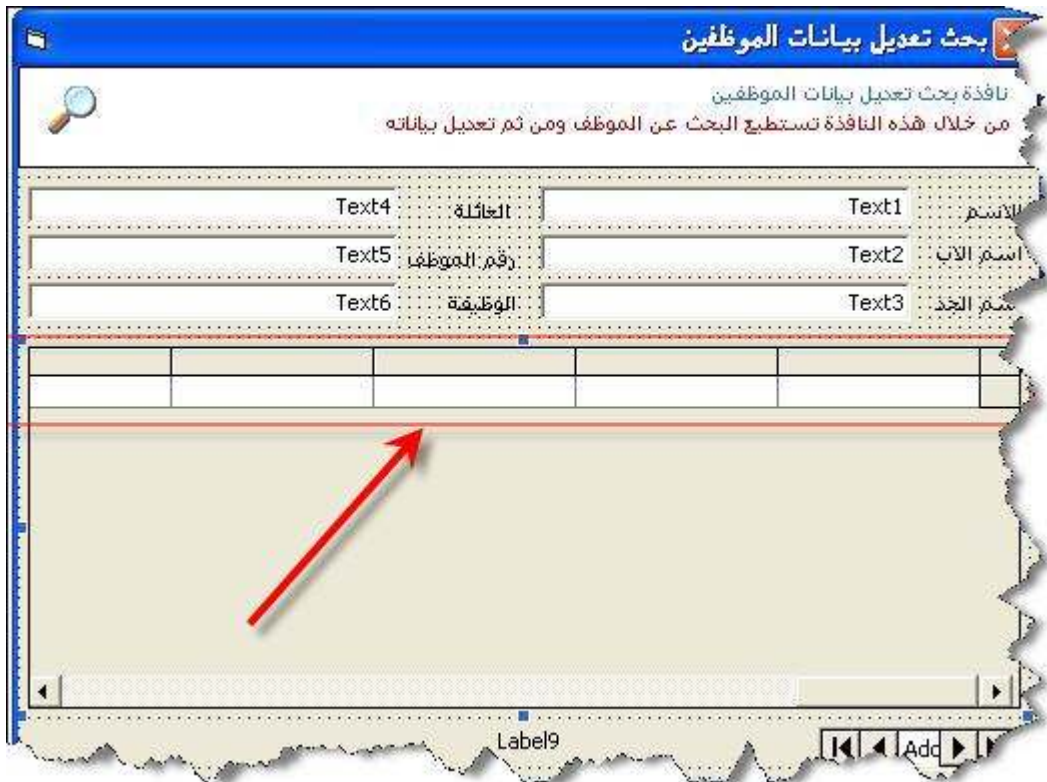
بحث تعديل بيانات الموظفين

نافذة بحث تعديل بيانات الموظفين
من خلال هذه النافذة تستطيع البحث عن الموظف ومن ثم تعديل بياناته

الاسم Text1
العائلة Text4
اسم الاب Text2
رقم الموظف Text5
اسم الجد Text3
الوظيفة Text6

Label9
Add